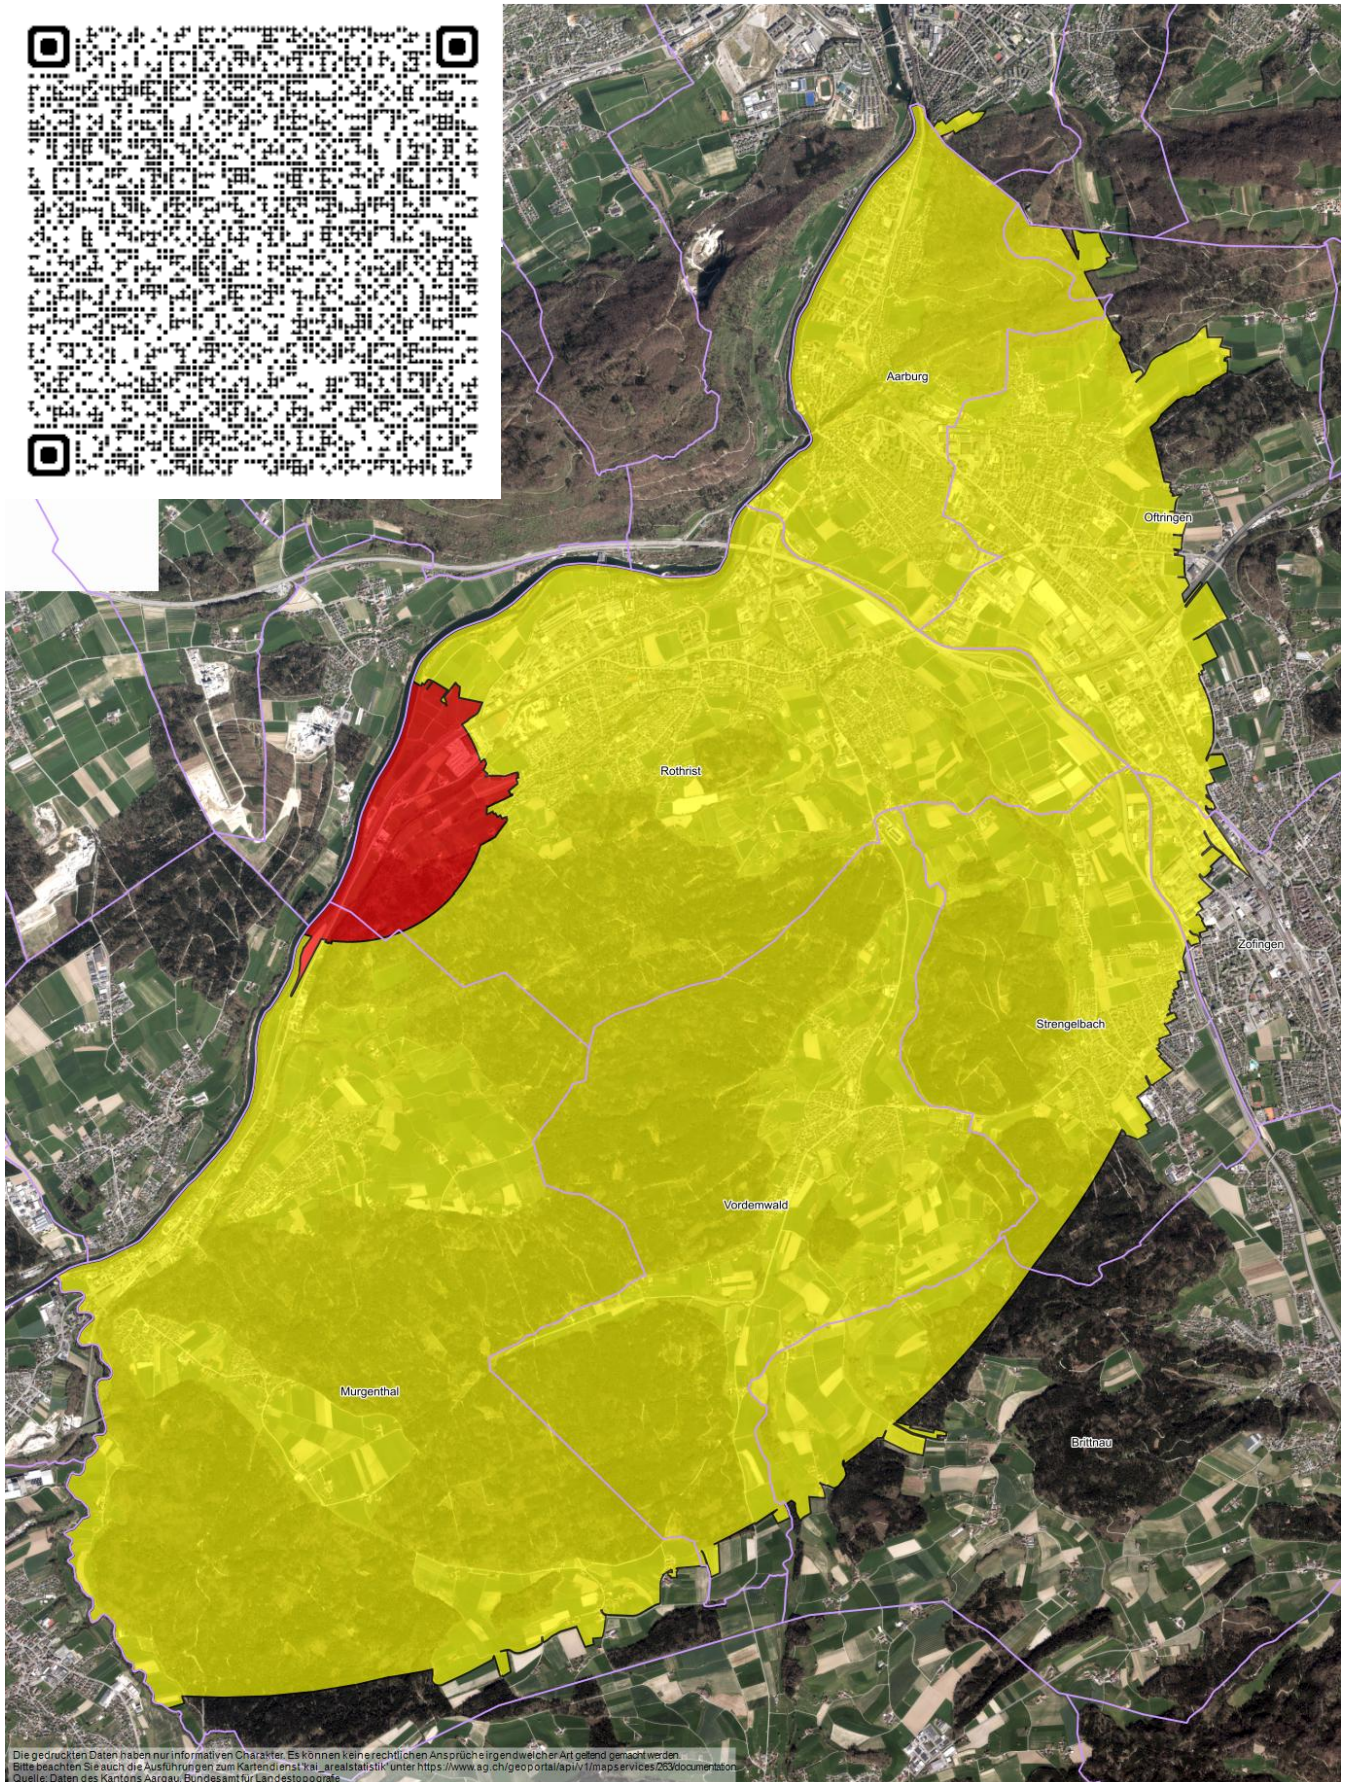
Aarburg

Oftringen

Rothrist

Zofingen

Strengelbach

Vordemwald

Murgenthal

Brittnau

Die gedruckten Daten haben nur informativen Charakter. Es können keine rechtlichen Ansprüche irgendwelcher Art geltend gemacht werden.
Bitte beachten Sie auch die Ausführungen zum Kartendienst "ai_arealstatistik" unter https://www.ag.ch/geoportal/api/v1/mapservices/253/documentation
Quelle: Daten des Kantons Aargau, Bundesamt für Landestopografie